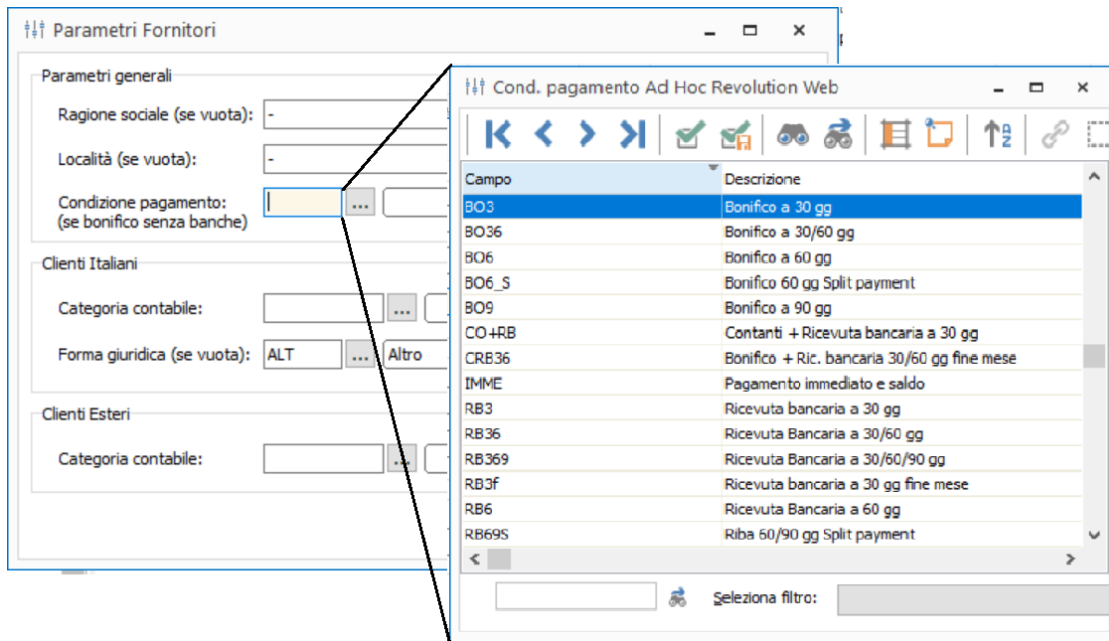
Parametri Fornitori

Parametri generali

Ragione sociale (se vuota): -

Località (se vuota): -

Condizione pagamento: (se bonifico senza banche) ...

Clienti Italiani

Categoria contabile: ...

Forma giuridica (se vuota): ALT ... Altro

Clienti Esteri

Categoria contabile: ...

Cond. pagamento Ad Hoc Revolution Web

| Campo | Descrizione |
|---|---|
| BO3 | Bonifico a 30 gg |
| BO36 | Bonifico a 30/60 gg |
| BO6 | Bonifico a 60 gg |
| BO6_S | Bonifico 60 gg Split payment |
| BO9 | Bonifico a 90 gg |
| CO+RB | Contanti + Ricevuta bancaria a 30 gg |
| CRB36 | Bonifico + Ric. bancaria 30/60 gg fine mese |
| IMME | Pagamento immediato e saldo |
| RB3 | Ricevuta bancaria a 30 gg |
| RB36 | Ricevuta Bancaria a 30/60 gg |
| RB369 | Ricevuta Bancaria a 30/60/90 gg |
| RB3f | Ricevuta bancaria a 30 gg fine mese |
| RB6 | Ricevuta Bancaria a 60 gg |
| RB69S | Riba 60/90 gg Split payment |

Seleziona filtro: